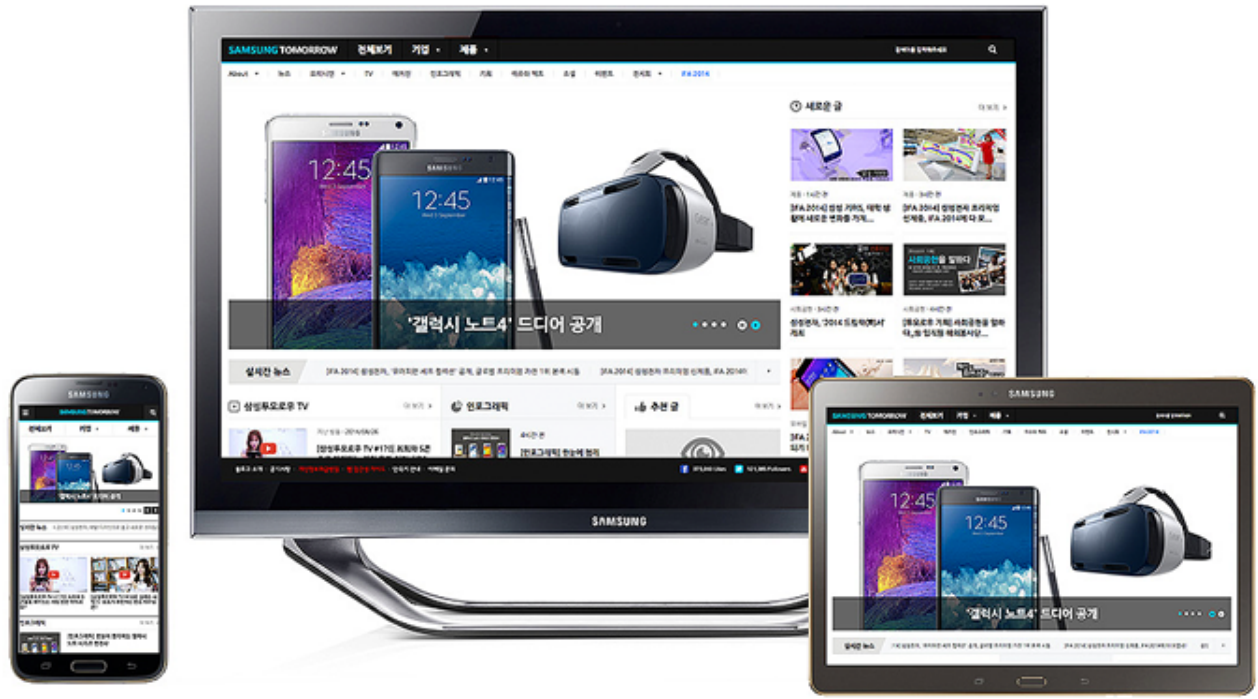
SAMSUNG TOMORROW 전체보기 기업 제품

About 뉴스 TV 인포그래픽 IFA 2014

새로운 글 더 보기

[IFA 2014] 삼성 기어S, 패럿 발표 새로운 변화를 가져...

[IFA 2014] 삼성전자 신제품, IFA 2014...

삼성전자, '2014 드림캐스터' 개최

[투모로우 기획] 사회공헌을 말하다

'갤럭시 노트4' 드디어 공개

실시간 뉴스 [IFA 2014] 삼성전자, '큐리어스 세계 최초' 공개, 글로벌 프리미엄 가전 1위 굳히기 시동

[IFA 2014] 삼성전자 프리미엄 신가전, IFA 2014에...

삼성투모로우 TV 더 보기

[삼성투모로우 TV #17] 최희와 5은

인포그래픽 더 보기

[인포그래픽] 한눈에 정리

추천 글 더 보기

SAMSUNG

SAMSUNG

SAMSUNG TOMORROW 전체보기 기업 제품

'갤럭시 노트4' 드디어 공개

실시간 뉴스

삼성투모로우 TV

인포그래픽

SAMSUNG

SAMSUNG TOMORROW 전체보기 기업 제품

About TV IFA 2014

12:45

'갤럭시 노트4' 드디어 공개

실시간 뉴스